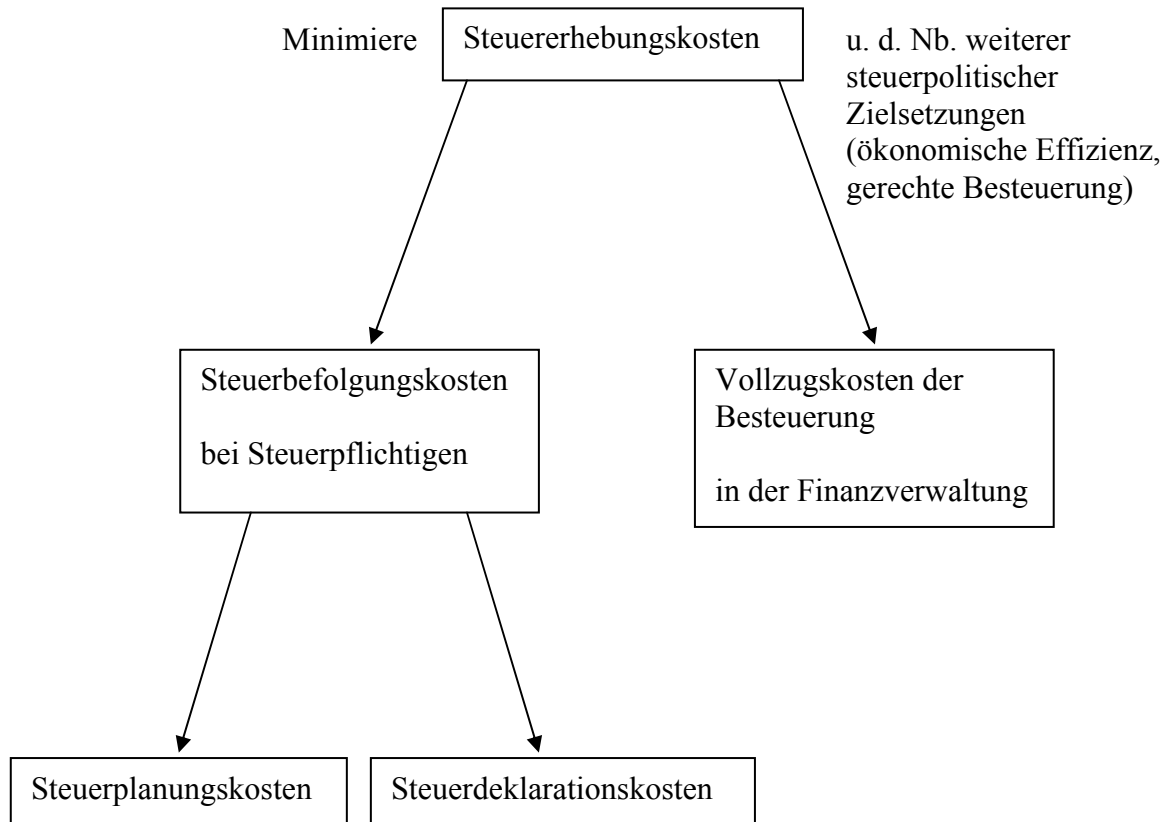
Minimiere

Steuererhebungskosten

u. d. Nb. weiterer steuerpolitischer Zielsetzungen (ökonomische Effizienz, gerechte Besteuerung)

Steuerbefolgungskosten

bei Steuerpflichtigen

Vollzugskosten der Besteuerung

in der Finanzverwaltung

Steuerplanungskosten

Steuerdeklarationskosten